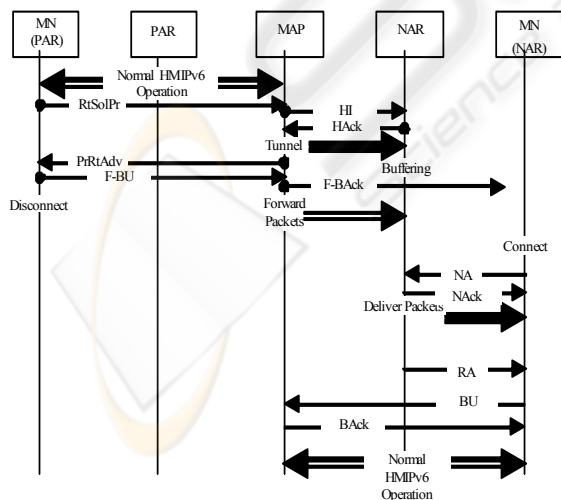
MN (PAR)

PAR

MAP

NAR

MN (NAR)

Normal HMIPv6 Operation

RtSolPr

HI

HAck

Tunnel

Buffering

PrRtAdv

F-BU

F-BAck

Disconnect

Forward Packets

Connect

NA

NAck

Deliver Packets

RA

BU

BAck

Normal HMIPv6 Operation